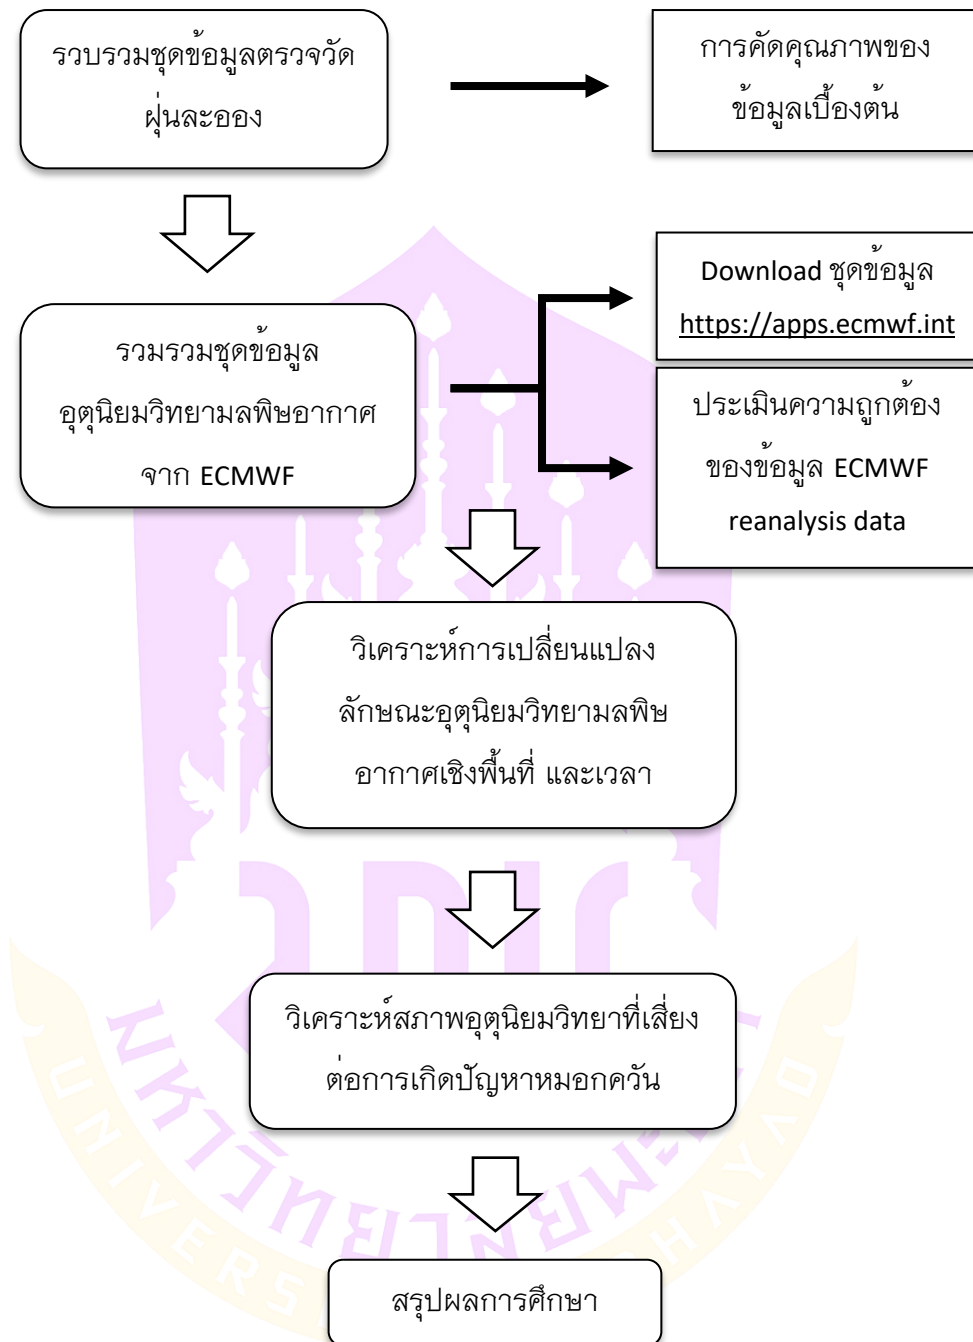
รวบรวมชุดข้อมูลตรวจวัดฝุ่นละออง

การคัดคุณภาพของข้อมูลเบื้องต้น

รวมรวมชุดข้อมูลอุตุนิยมวิทยามลพิษอากาศจาก ECMWF

Download ชุดข้อมูล https://apps.ecmwf.int

ประเมินความถูกต้องของข้อมูล ECMWF reanalysis data

วิเคราะห์การเปลี่ยนแปลงลักษณะอุตุนิยมวิทยามลพิษอากาศเชิงพื้นที่ และเวลา

วิเคราะห์สภาพอุตุนิยมวิทยาที่เสี่ยงต่อการเกิดปัญหาหมอกควัน

สรุปผลการศึกษา